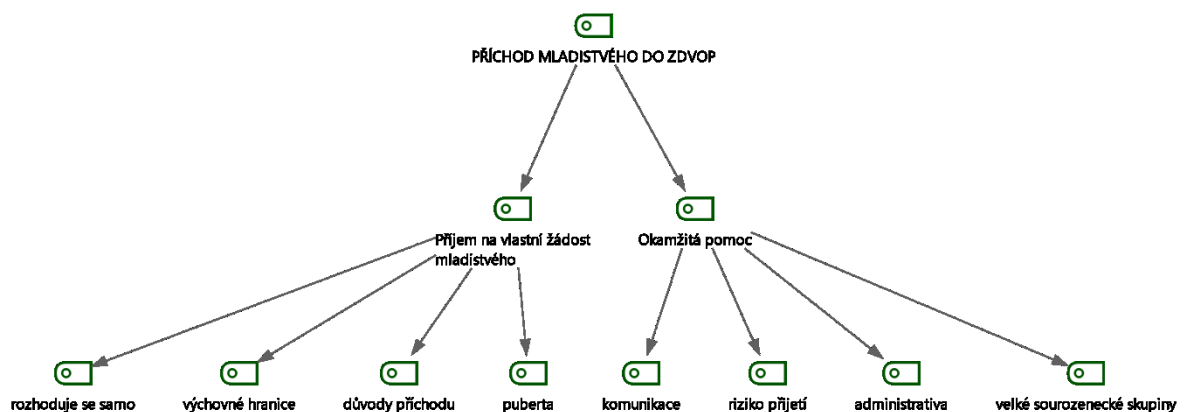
PŘÍCHOD MLADISTVÉHO DO ZDVOP

Příjem na vlastní žádost mladistvého

Okamžitá pomoc

rozhoduje se samo

výchovné hranice

důvody příchodu

puberta

komunikace

riziko přijetí

administrativa

velké sourozenecké skupiny